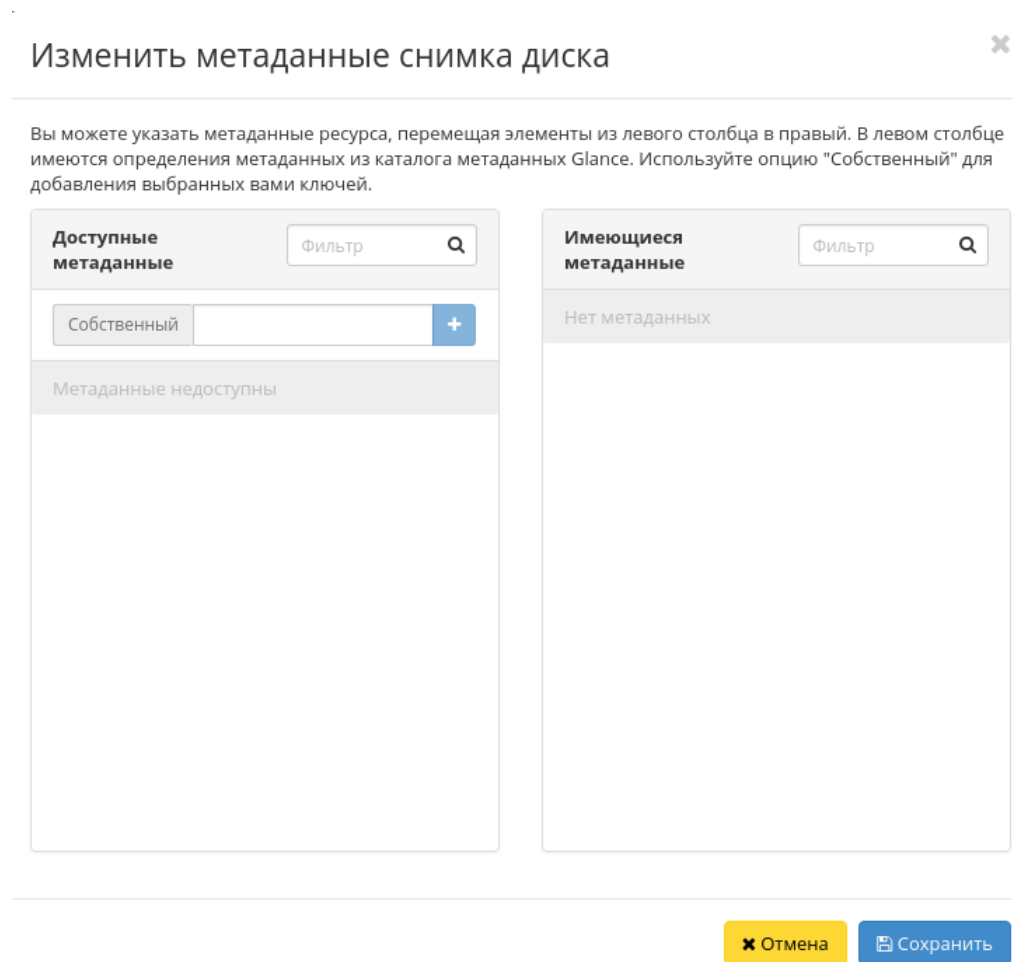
Изменить метаданные снимка диска

Вы можете указать метаданные ресурса, перемещая элементы из левого столбца в правый. В левом столбце имеются определения метаданных из каталога метаданных Glance. Используйте опцию "Собственный" для добавления выбранных вами ключей.

Доступные метаданные

Фильтр

Собственный

+

Метаданные недоступны

Имеющиеся метаданные

Фильтр

Нет метаданных

Отмена

Сохранить